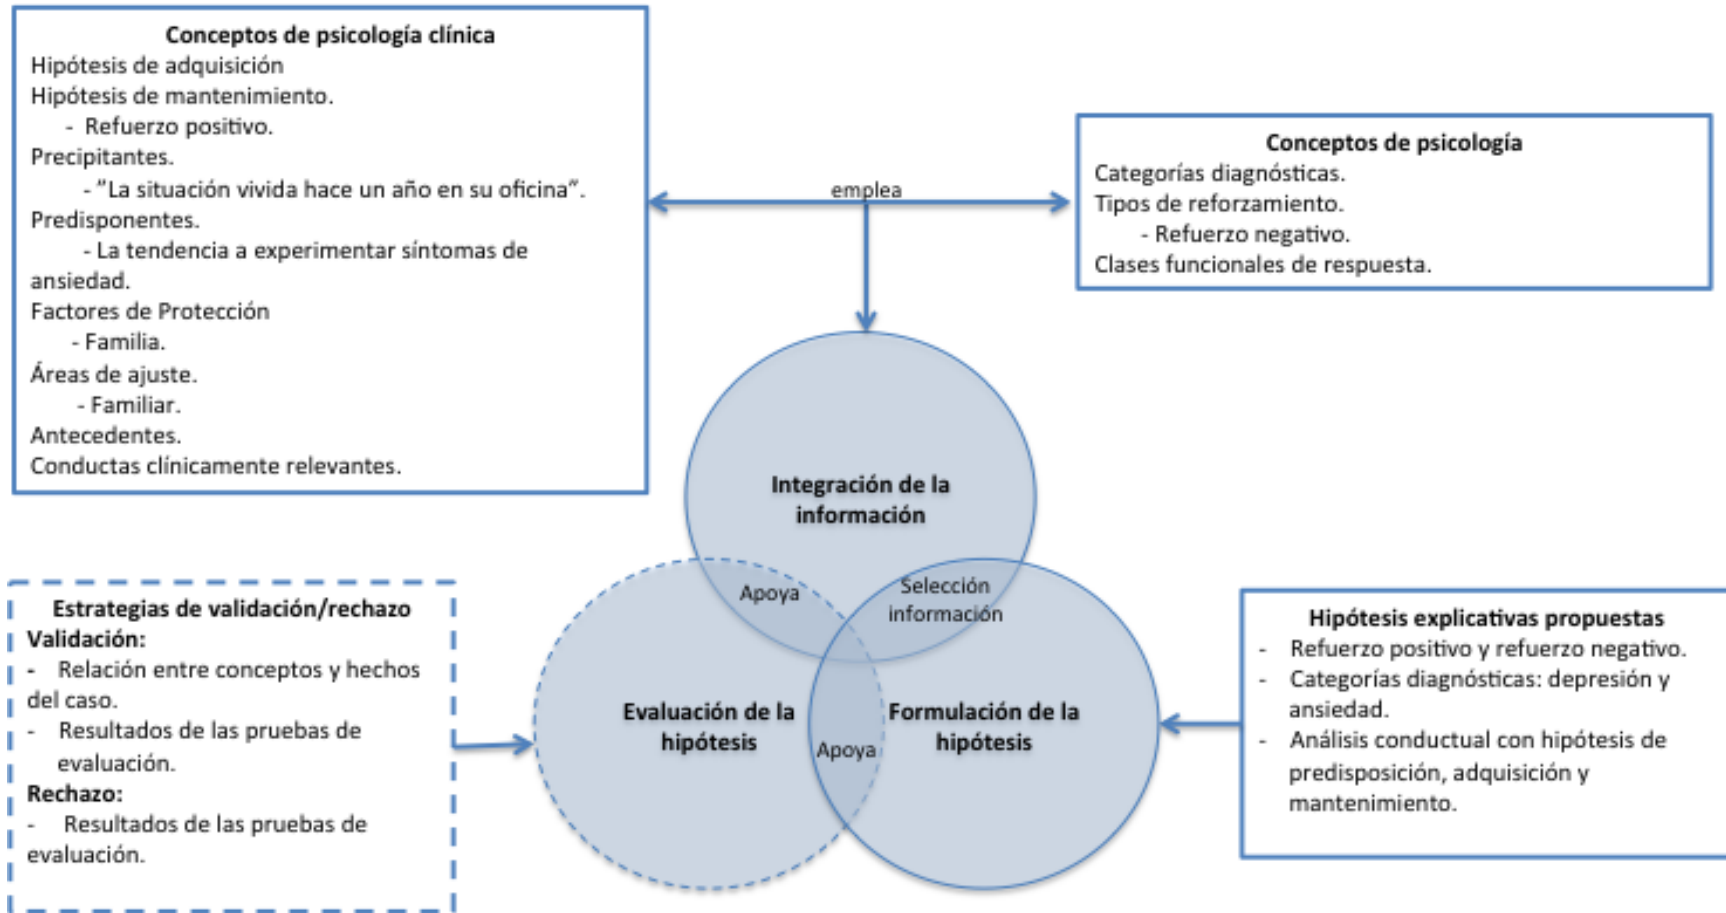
**Conceptos de psicología clínica**
Hipótesis de adquisición
Hipótesis de mantenimiento.
- Refuerzo positivo.
Precipitantes.
- "La situación vivida hace un año en su oficina".
Predisponentes.
- La tendencia a experimentar síntomas de ansiedad.
Factores de Protección
- Familia.
Áreas de ajuste.
- Familiar.
Antecedentes.
Conductas clínicamente relevantes.

emplea

**Conceptos de psicología**
Categorías diagnósticas.
Tipos de reforzamiento.
- Refuerzo negativo.
Clases funcionales de respuesta.

**Integración de la información**

Apoya

Selección información

**Estrategias de validación/rechazo**
**Validación:**
- Relación entre conceptos y hechos del caso.
- Resultados de las pruebas de evaluación.
**Rechazo:**
- Resultados de las pruebas de evaluación.

**Evaluación de la hipótesis**

Apoya

**Formulación de la hipótesis**

**Hipótesis explicativas propuestas**
- Refuerzo positivo y refuerzo negativo.
- Categorías diagnósticas: depresión y ansiedad.
- Análisis conductual con hipótesis de predisposición, adquisición y mantenimiento.